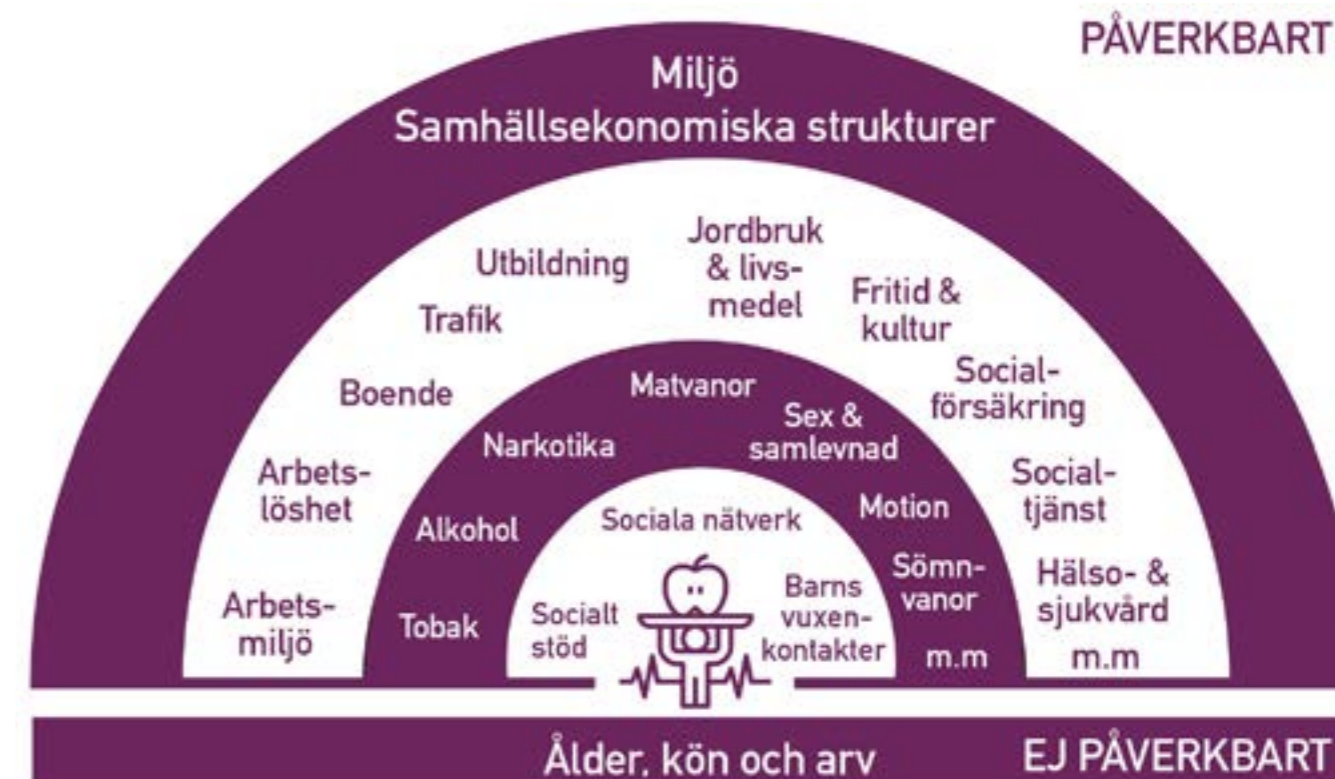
PÅVERKBART

Miljö
Samhällsekonomiska strukturer

Arbetsmiljö

Arbetslöshet

Boende

Trafik

Utbildning

Jordbruk & livsmedel

Fritid & kultur

Social-försäkring

Social-tjänst

Hälso- & sjukvård

m.m

Tobak

Alkohol

Narkotika

Matvanor

Sex & samlevnad

Motion

Sömnvanor

m.m

Sociala nätverk

Socialt stöd

Barns vuxenkontakter

Ålder, kön och arv

EJ PÅVERKBART